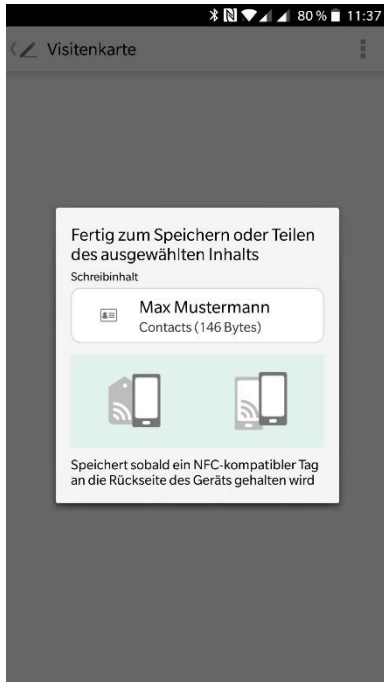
80 % 11:37

Visitenkarte

Fertig zum Speichern oder Teilen des ausgewählten Inhalts

Schreibinhalt

Max Mustermann
Contacts (146 Bytes)

Speichert sobald ein NFC-kompatibler Tag an die Rückseite des Geräts gehalten wird